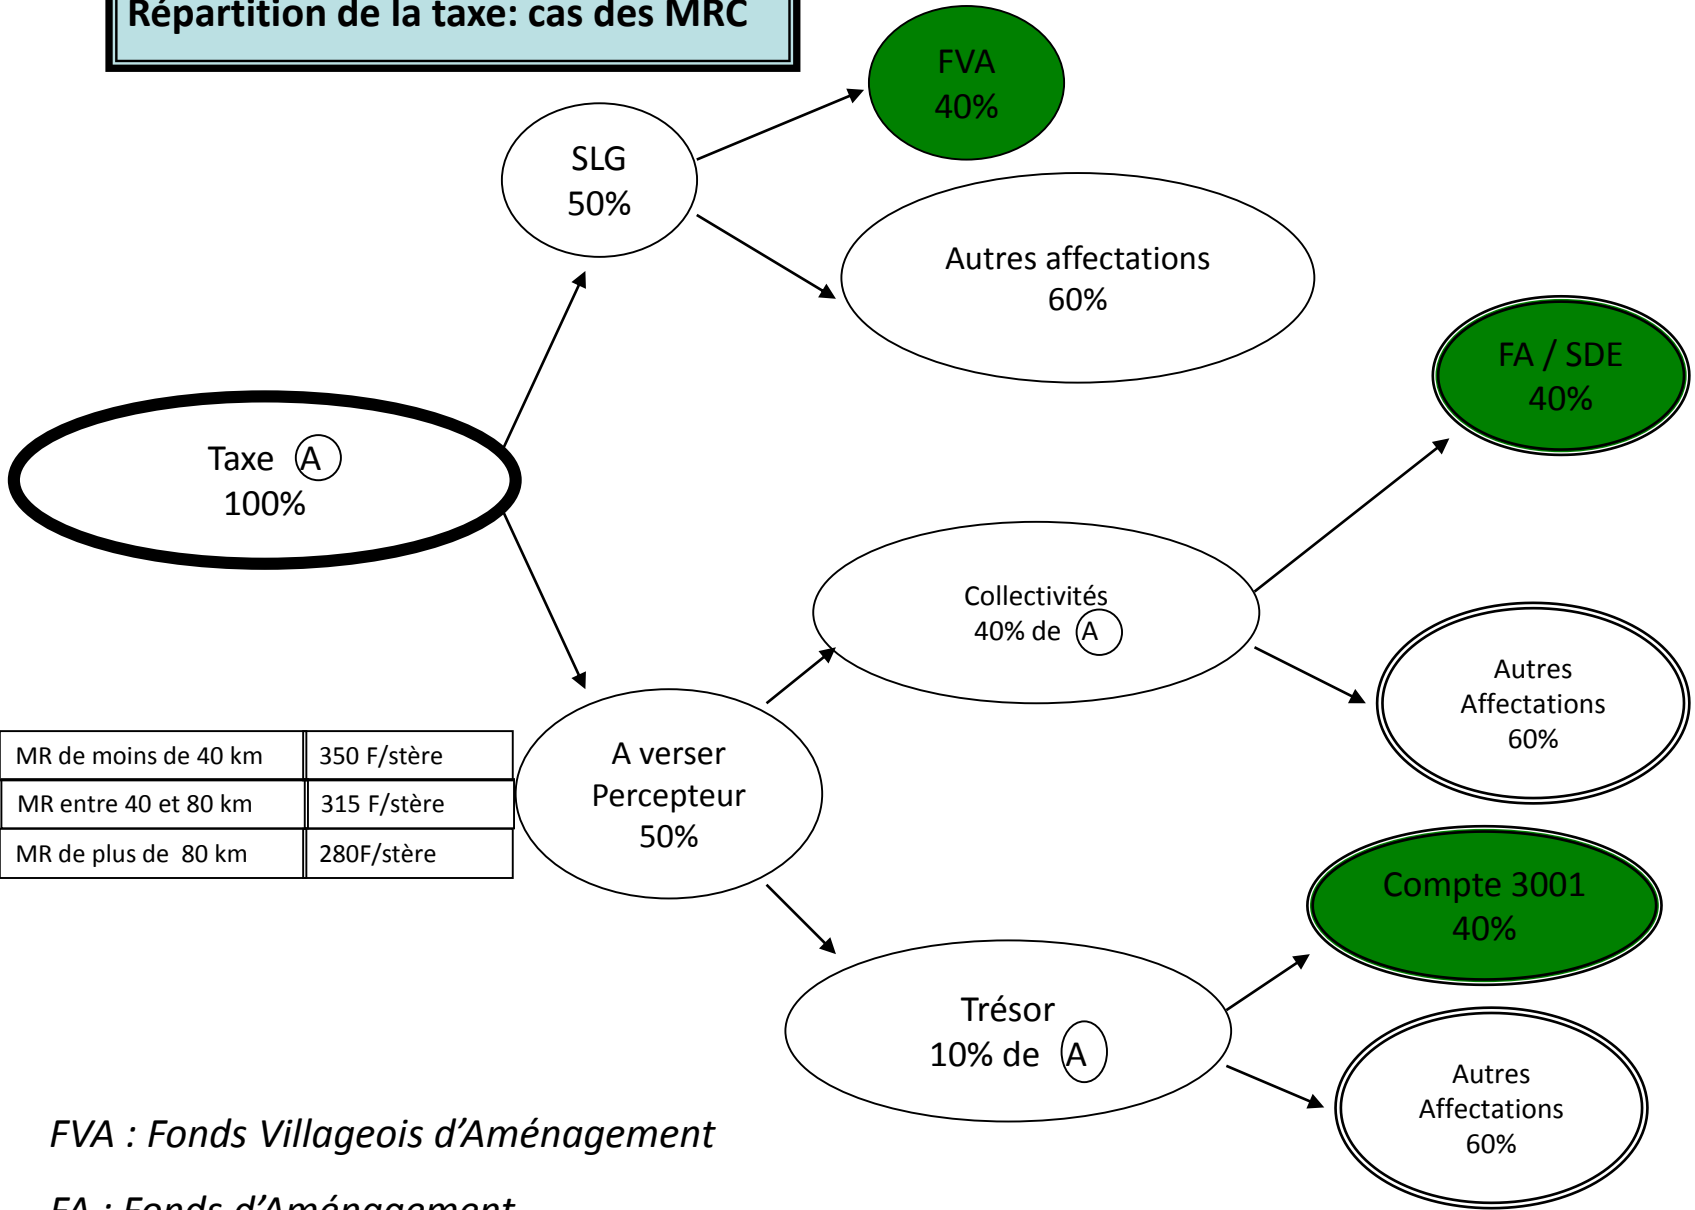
Répartition de la taxe: cas des MRC

FVA
40%

SLG
50%

Autres affectations
60%

FA / SDE
40%

Taxe A
100%

Collectivités
40% de A

Autres
Affectations
60%

| MR de moins de 40 km | 350 F/stère |
|---|---|
| MR entre 40 et 80 km | 315 F/stère |
| MR de plus de 80 km | 280F/stère |

A verser
Percepteur
50%

Compte 3001
40%

Trésor
10% de A

Autres
Affectations
60%

FVA : Fonds Villageois d'Aménagement

FA : Fonds d'Aménagement